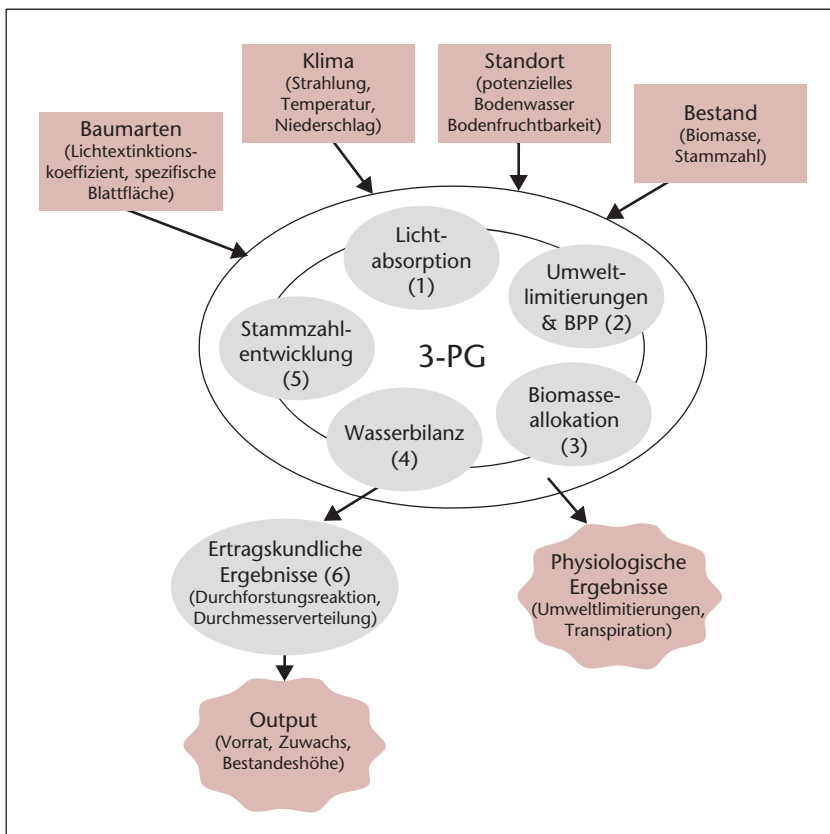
Klima
(Strahlung, Temperatur, Niederschlag)

Standort
(potenzielles Bodenwasser Bodenfruchtbarkeit)

Baumarten
(Lichtextinktionskoeffizient, spezifische Blattfläche)

Bestand
(Biomasse, Stammzahl)

Lichtabsorption
(1)

Umweltlimitierungen
& BPP (2)

Stammzahlentwicklung
(5)

3-PG

Biomasseallokation
(3)

Wasserbilanz
(4)

Ertragskundliche Ergebnisse (6)
(Durchforstungsreaktion, Durchmesserverteilung)

Physiologische Ergebnisse
(Umweltlimitierungen, Transpiration)

Output
(Vorrat, Zuwachs, Bestandeshöhe)